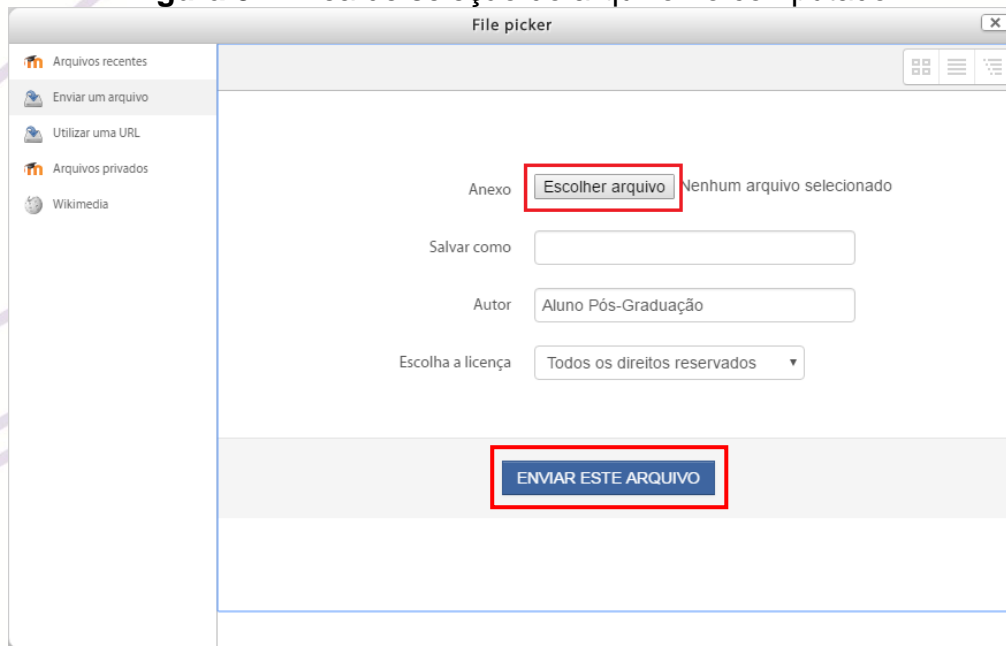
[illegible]

File picker

Arquivos recentes
Enviar um arquivo
Utilizar uma URL
Arquivos privados
Wikimedia

Anexo Escolher arquivo Nenhum arquivo selecionado

Salvar como

Autor Aluno Pós-Graduação

Escolha a licença Todos os direitos reservados

ENVIAR ESTE ARQUIVO